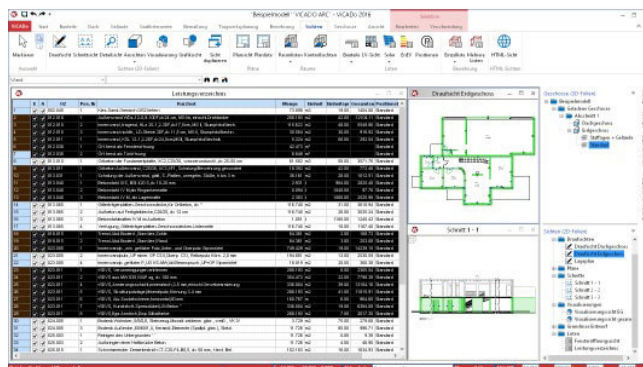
"Beispielmodell" - VICADO ARC - VICADO 2016

VICADo | Start | Bauteile | Stock | Gebäude | Grafikelemente | Bemaßung | Flächenbemessung | Bearbeitung | Ansicht | Systeme | Geschosse | Auswertung | Bearbeiten | Visualisierung

Mark | Dachsicht | Schnittsicht | Detailsicht | Ansichten | Visualisierung | Grafiksicht | Sicht duplizieren | Planansicht | Plandaten | Raumlisten | Kontrollliste | Bauteilliste | Liste | DXF | Positionen | Bauteile | Mengen | HTML-Seite

Leistungsverzeichnis

Draufsicht Erdgeschoss

Geschosse (2D-Fehler)

Beispielmodell
Schriftfeld Geschosse
Abschnitt 1
Dachgeschoss
Erdgeschoss
Stützungen + Gebäude
Standard

Schnitt 1 - 1

Sichten (2D-Fehler)
Draufsichten
Draufsicht Dachgeschoss
Draufsicht Erdgeschoss
Lageplan
Pläne
Schnitte
Schnitt 1 - 1
Schnitt 2 - 2
Schnitt 3 - 3
Visualisierungen
Visualisierung 1
Visualisierung 2
Grundriss Entwurf
Listen
Fensterliste
Leistungsverzeichnis

| | | OZ | Pos.-Nr. | Kurztext | Menge | Einheit | Einheitspreis | Gesamtpreis | Status |
|---|---|---|---|---|---|---|---|---|---|
| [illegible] | | | | | | | | | |